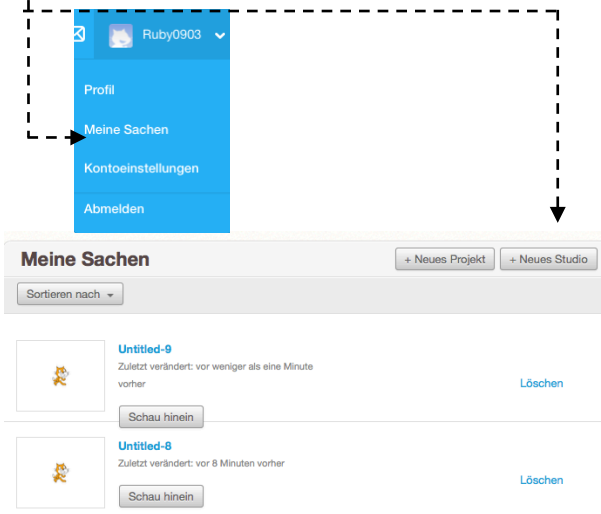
Ruby0903

Profil

Meine Sachen

Kontoeinstellungen

Abmelden

Meine Sachen

+ Neues Projekt

+ Neues Studio

Sortieren nach

Untitled-9

Zuletzt verändert: vor weniger als eine Minute vorher

Schau hinein

Löschen

Untitled-8

Zuletzt verändert: vor 8 Minuten vorher

Schau hinein

Löschen